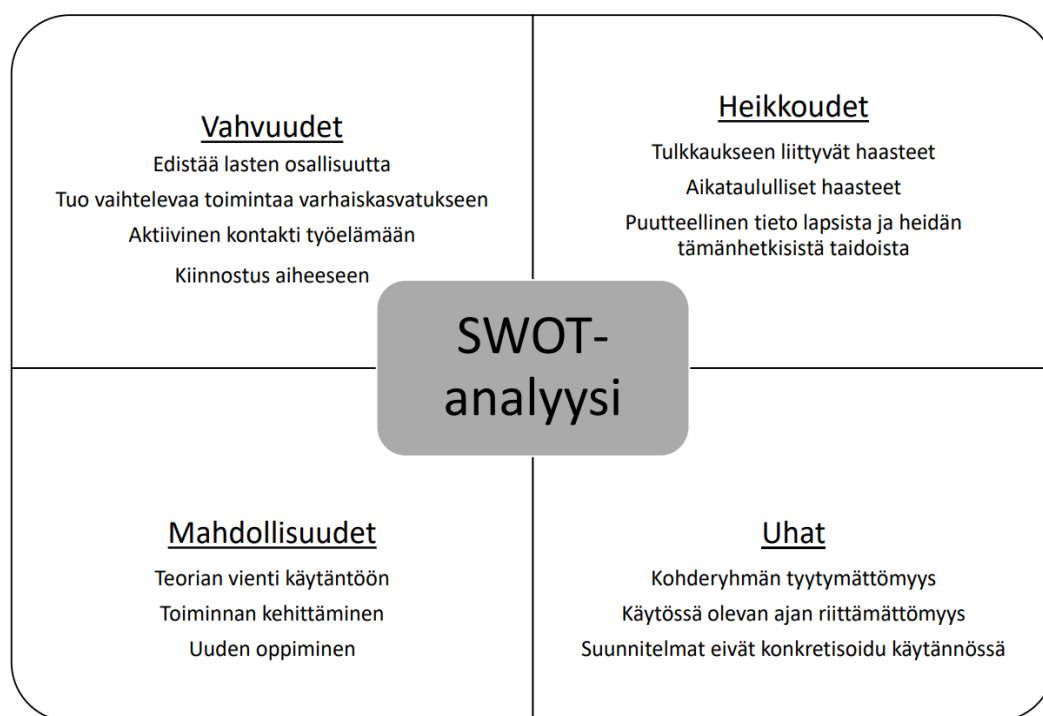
Vahvuudet
Edistää lasten osallisuutta
Tuo vaihtelevaa toimintaa varhaiskasvatukseen
Aktiivinen kontakti työelämään
Kiinnostus aiheeseen

Heikkoudet
Tulkkaukseen liittyvät haasteet
Aikataululliset haasteet
Puutteellinen tieto lapsista ja heidän tämänhetkisistä taidoista

SWOT-analyysi

Mahdollisuudet
Teorian vienti käytäntöön
Toiminnan kehittäminen
Uuden oppiminen

Uhat
Kohderyhmän tyytymättömyys
Käytössä olevan ajan riittämättömyys
Suunnitelmat eivät konkretisoidu käytännössä